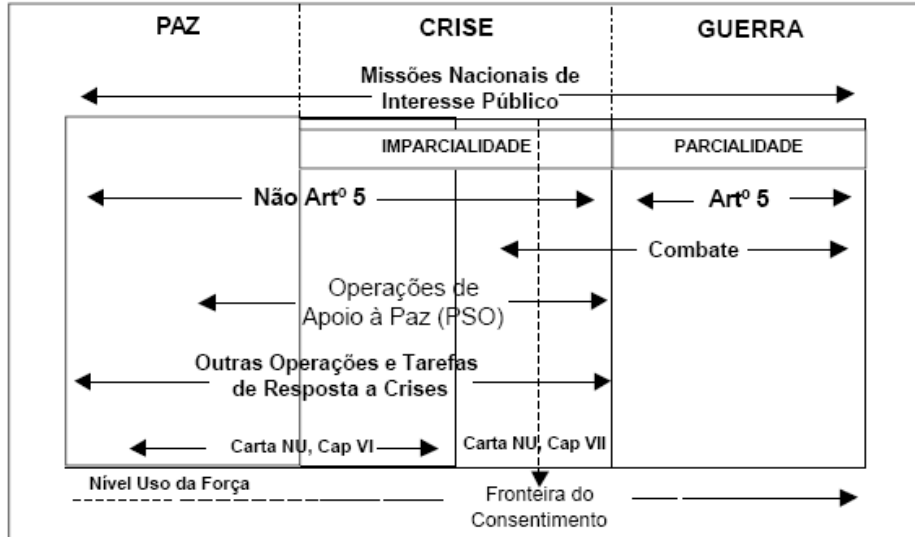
PAZ

CRISE

GUERRA

Missões Nacionais de Interesse Público

IMPARCIALIDADE

PARCIALIDADE

Não Artº 5

Artº 5

Combate

Operações de Apoio à Paz (PSO)

Outras Operações e Tarefas de Resposta a Crises

Carta NU, Cap VI

Carta NU, Cap VII

Nível Uso da Força

Fronteira do Consentimento